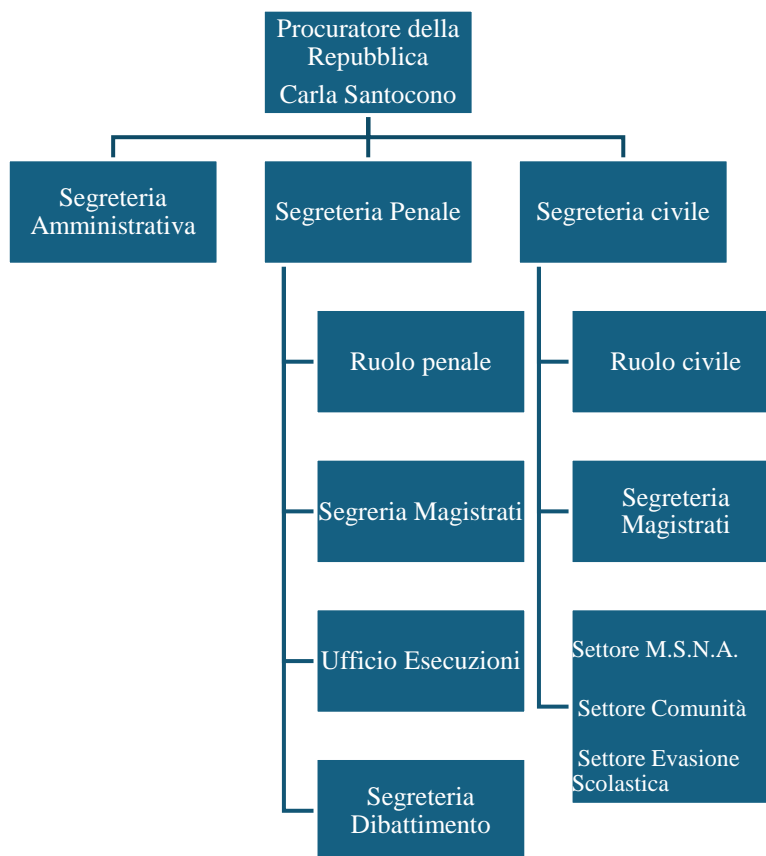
Procuratore della Repubblica
Carla Santocono

Segreteria Amministrativa

Segreteria Penale

Ruolo penale

Segreria Magistrati

Ufficio Esecuzioni

Segreteria Dibattimento

Segreteria civile

Ruolo civile

Segreteria Magistrati

Settore M.S.N.A.

Settore Comunità

Settore Evasione Scolastica